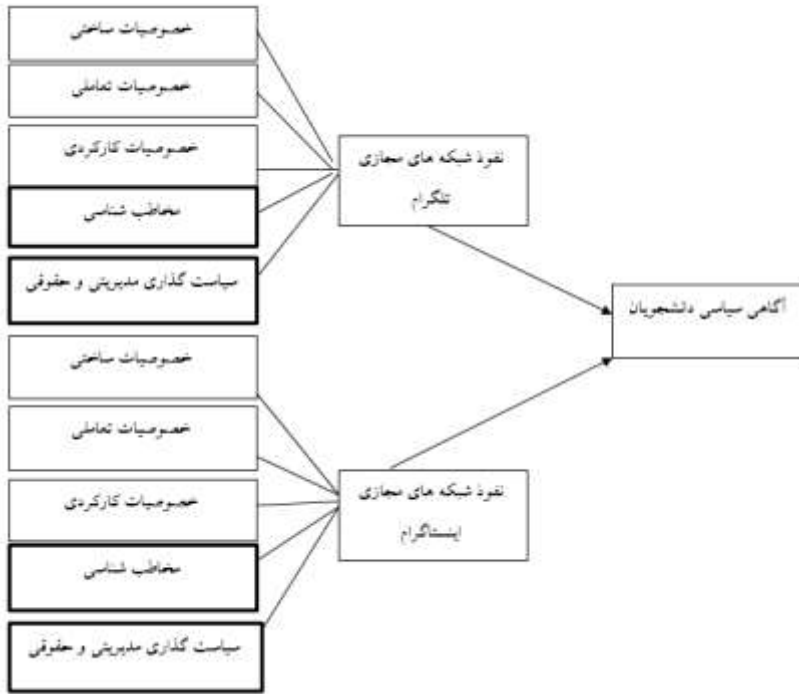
خصوصیات ساختی

خصوصیات تعاملی

خصوصیات کارکردی

مخاطب شناسی

سیاست گذاری مدیریتی و حقوقی

نفوذ شبکه های مجازی تلگرام

آگاهی سیاسی دانشجویان

خصوصیات ساختی

خصوصیات تعاملی

خصوصیات کارکردی

مخاطب شناسی

سیاست گذاری مدیریتی و حقوقی

نفوذ شبکه های مجازی اینستاگرام